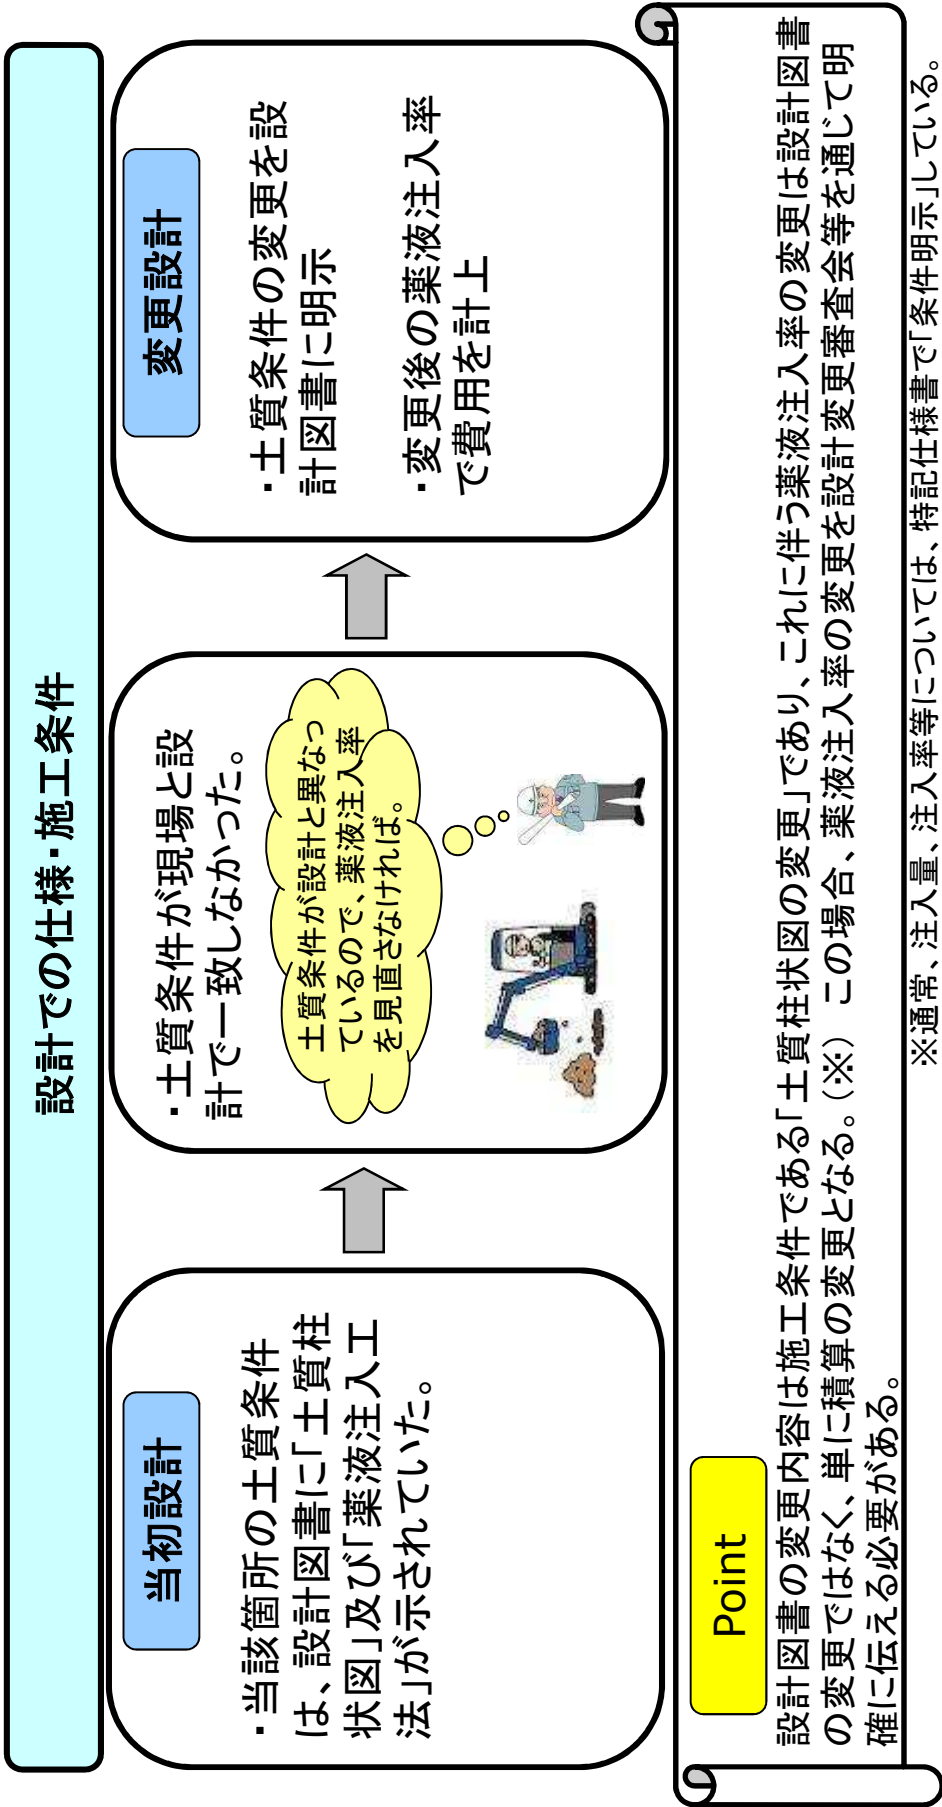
設計での仕様・施工条件

当初設計

・当該箇所の土質条件は、設計図書に「土質柱状図」及び「薬液注入工法」が示されていた。

・土質条件が現場と設計で一致しなかった。

土質条件が設計と異なっているので、薬液注入率を見直さなければ。

変更設計

・土質条件の変更を設計図書に明示

・変更後の薬液注入率で費用を計上

Point

設計図書の変更内容は施工条件である「土質柱状図の変更」であり、これに伴う薬液注入率の変更は設計図書の変更ではなく、単に積算の変更となる。（※） この場合、薬液注入率の変更を設計変更審査会等を通じて明確に伝える必要がある。

※通常、注入量、注入率等については、特記仕様書で「条件明示」している。